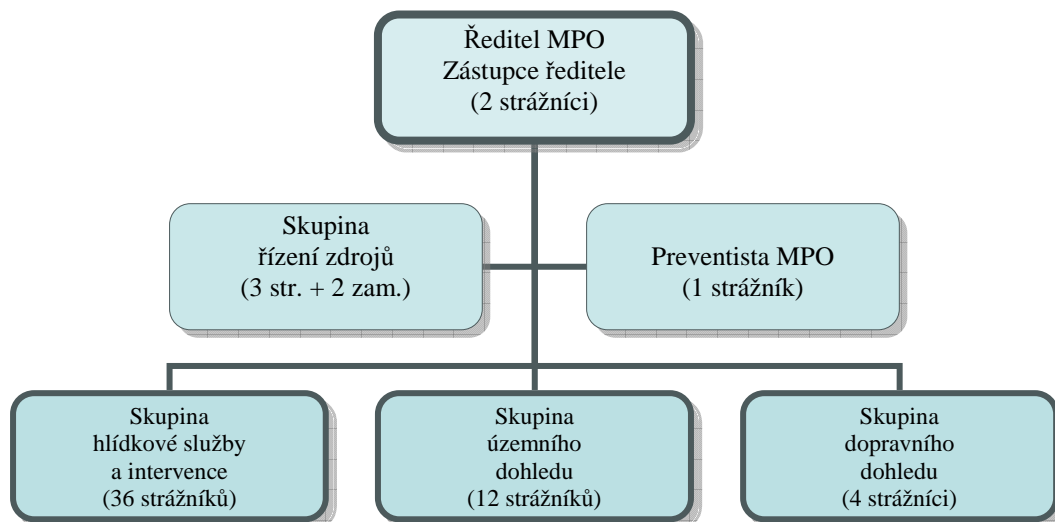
Ředitel MPO
Zástupce ředitele
(2 strážníci)

Skupina
řízení zdrojů
(3 str. + 2 zam.)

Preventista MPO
(1 strážník)

Skupina
hlídkové služby
a intervence
(36 strážníků)

Skupina
územního
dohledu
(12 strážníků)

Skupina
dopravního
dohledu
(4 strážníci)